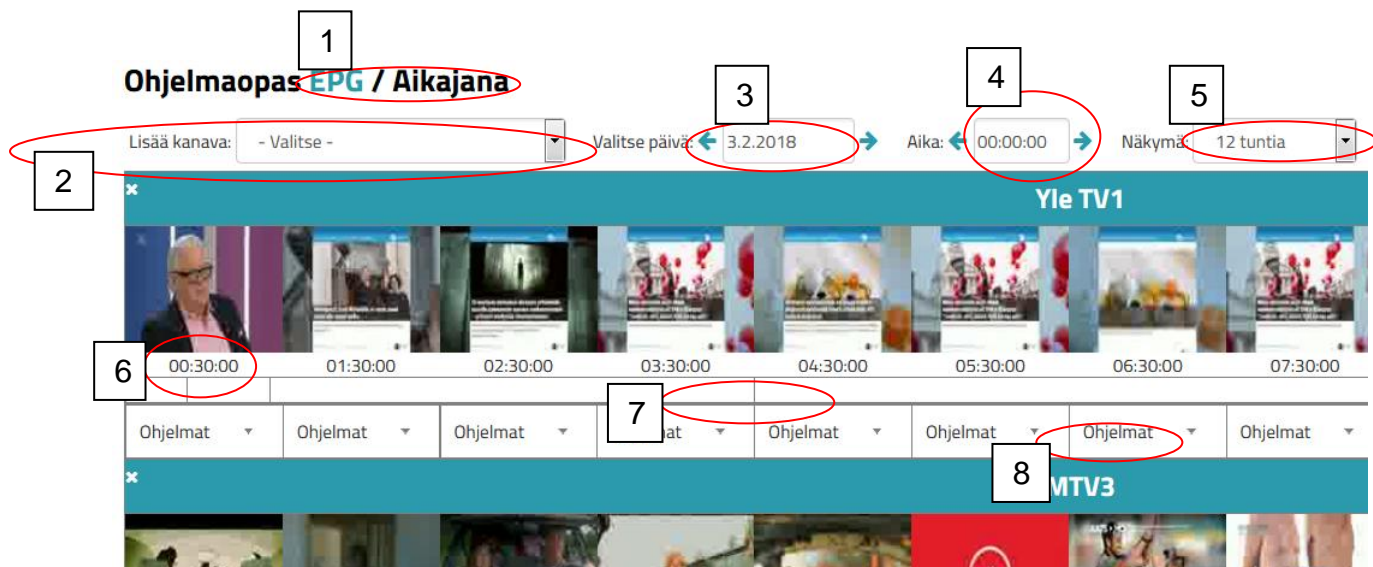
1

Ohjelmaopas EPG / Aikajana

3

4

5

Lisää kanava: - Valitse -

Valitse päivä: 3.2.2018

Aika: 00:00:00

Näkymä: 12 tuntia

2

×

Yle TV1

6

00:30:00

01:30:00

02:30:00

03:30:00

04:30:00

05:30:00

06:30:00

07:30:00

7

| Ohjelmat | Ohjelmat | Ohjelmat | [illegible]at | Ohjelmat | Ohjelmat | Ohjelmat | Ohjelmat |
|---|---|---|---|---|---|---|---|

8

×

MTV3